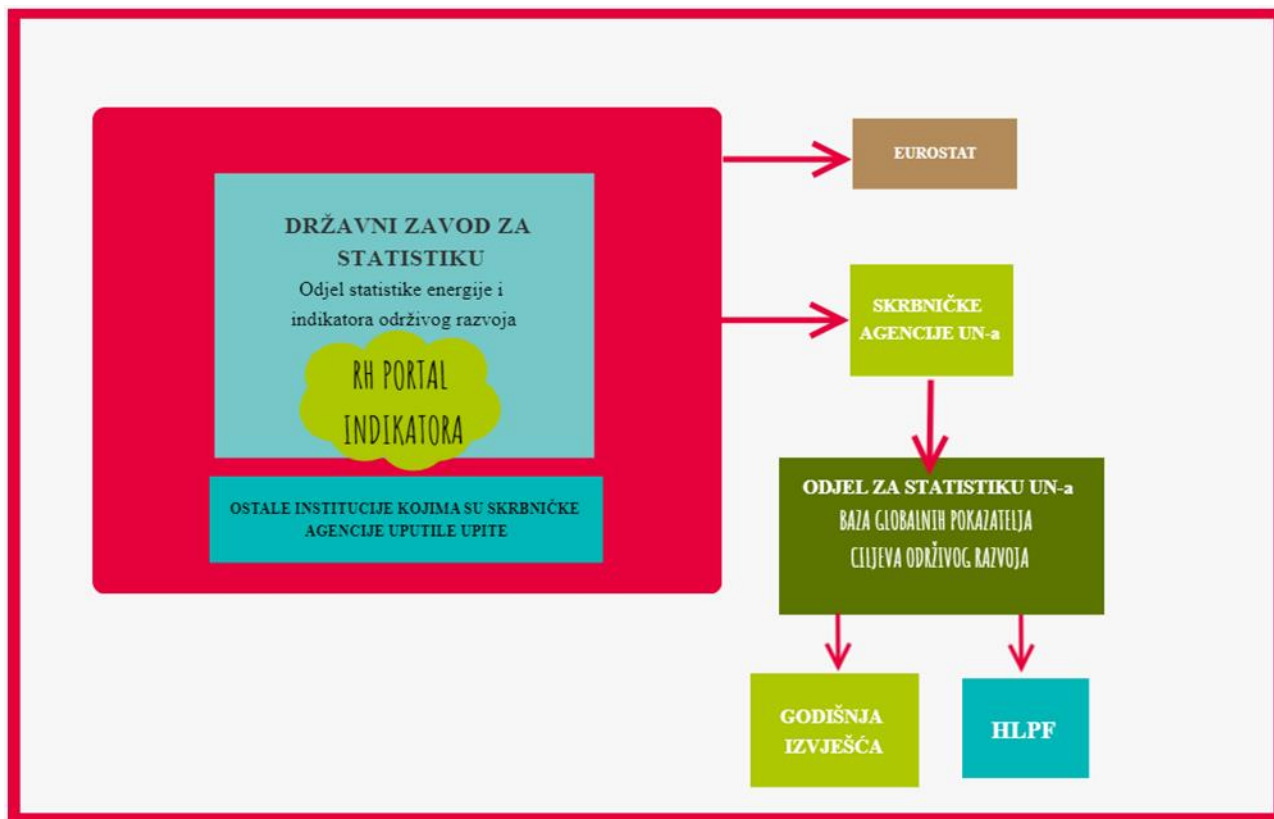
DRŽAVNI ZAVOD ZA STATISTIKU
Odjel statistike energije i indikatora održivog razvoja

RH PORTAL INDIKATORA

OSTALE INSTITUCIJE KOJIMA SU SKRBNIČKE AGENCIJE UPUTILE UPITE

EUROSTAT

SKRBNIČKE AGENCIJE UN-a

ODJEL ZA STATISTIKU UN-a
BAZA GLOBALNIH POKAZATELJA CILJEVA ODRŽIVOG RAZVOJA

GODIŠNJA IZVJEŠĆA

HLPF